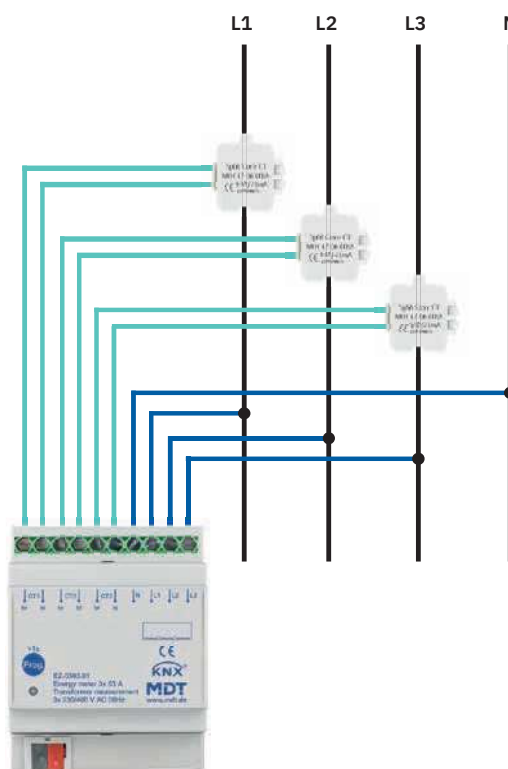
L1
L2
L3
N

Split core CT
MDT 1T-3600S
CE 5A/333mA

Split core CT
MDT 1T-3600S
CE 5A/333mA

Split core CT
MDT 1T-3600S
CE 5A/333mA

CT1
CT2
CT3
N
L1
L2
L3

Prog

EZ-3363.01
Energy meter 3x 63 A
Transformer measurement
3x 230/400 V AC 50Hz

CE
KNX
MDT
www.mdt.de